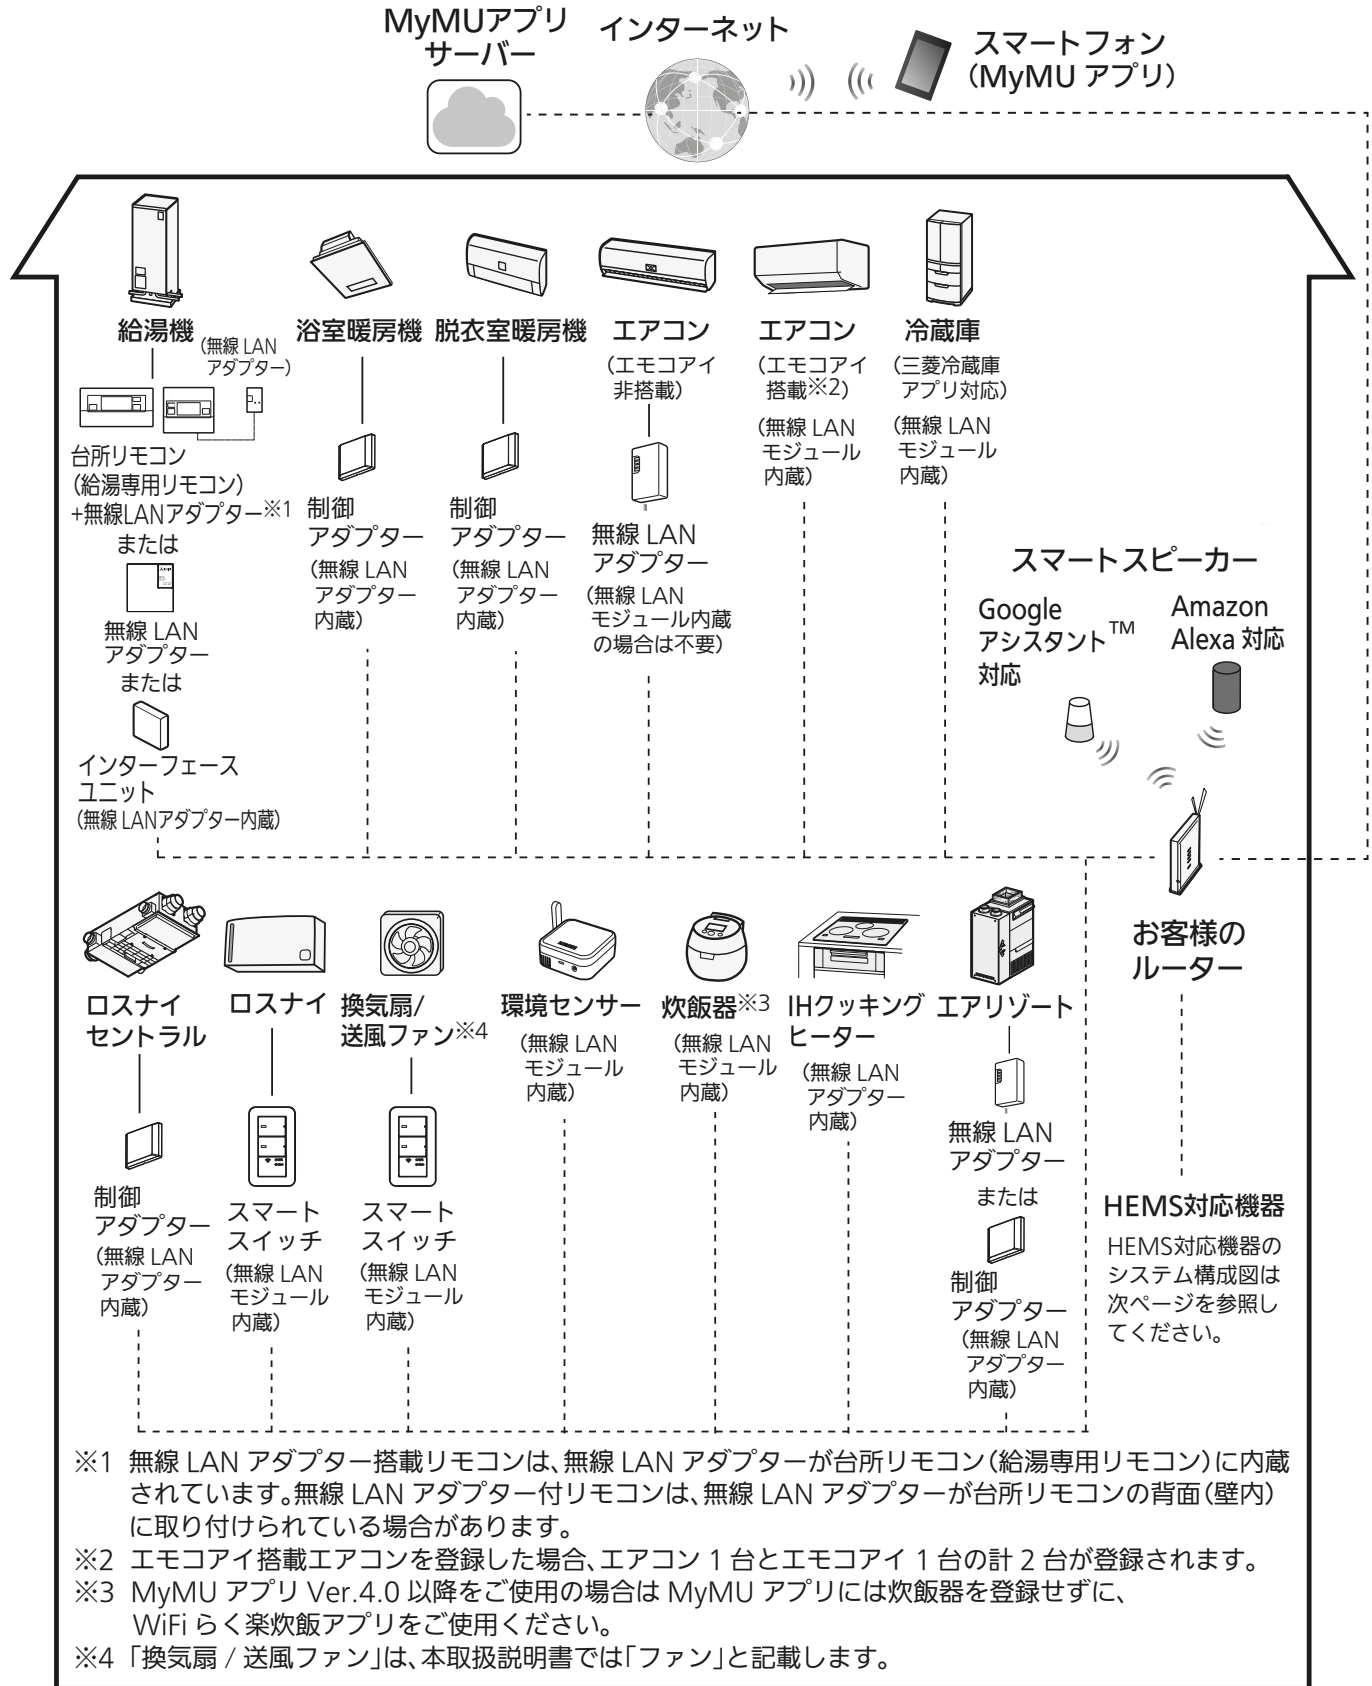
MyMUアプリ
サーバー

インターネット

スマートフォン
(MyMU アプリ)

給湯機
(無線 LAN アダプター)

台所リモコン
(給湯専用リモコン)
+無線LANアダプター※1
または

無線 LAN
アダプター
または

インターフェース
ユニット
(無線 LANアダプター内蔵)

浴室暖房機

制御
アダプター
(無線 LAN
アダプター
内蔵)

脱衣室暖房機

制御
アダプター
(無線 LAN
アダプター
内蔵)

エアコン
(エモコアイ
非搭載)

無線 LAN
アダプター
(無線 LAN
モジュール内蔵
の場合は不要)

エアコン
(エモコアイ
搭載※2)
(無線 LAN
モジュール
内蔵)

冷蔵庫
(三菱冷蔵庫
アプリ対応)
(無線 LAN
モジュール
内蔵)

スマートスピーカー
Google
アシスタント™
対応

Amazon
Alexa 対応

お客様の
ルーター

ロスナイ
セントラル

制御
アダプター
(無線 LAN
アダプター
内蔵)

ロスナイ

スマート
スイッチ
(無線 LAN
モジュール
内蔵)

換気扇/
送風ファン※4

スマート
スイッチ
(無線 LAN
モジュール
内蔵)

環境センサー
(無線 LAN
モジュール
内蔵)

炊飯器※3
(無線 LAN
モジュール
内蔵)

IHクッキング
ヒーター
(無線 LAN
アダプター
内蔵)

エアリゾート

無線 LAN
アダプター
または

制御
アダプター
(無線 LAN
アダプター
内蔵)

HEMS対応機器
HEMS対応機器のシステム構成図は次ページを参照してください。

※1 無線 LAN アダプター搭載リモコンは、無線 LAN アダプターが台所リモコン(給湯専用リモコン)に内蔵されています。無線 LAN アダプター付リモコンは、無線 LAN アダプターが台所リモコンの背面(壁内)に取り付けられている場合があります。
※2 エモコアイ搭載エアコンを登録した場合、エアコン 1 台とエモコアイ 1 台の計 2 台が登録されます。
※3 MyMU アプリ Ver.4.0 以降をご使用の場合は MyMU アプリには炊飯器を登録せずに、WiFi らく楽炊飯アプリをご使用ください。
※4 「換気扇 / 送風ファン」は、本取扱説明書では「ファン」と記載します。